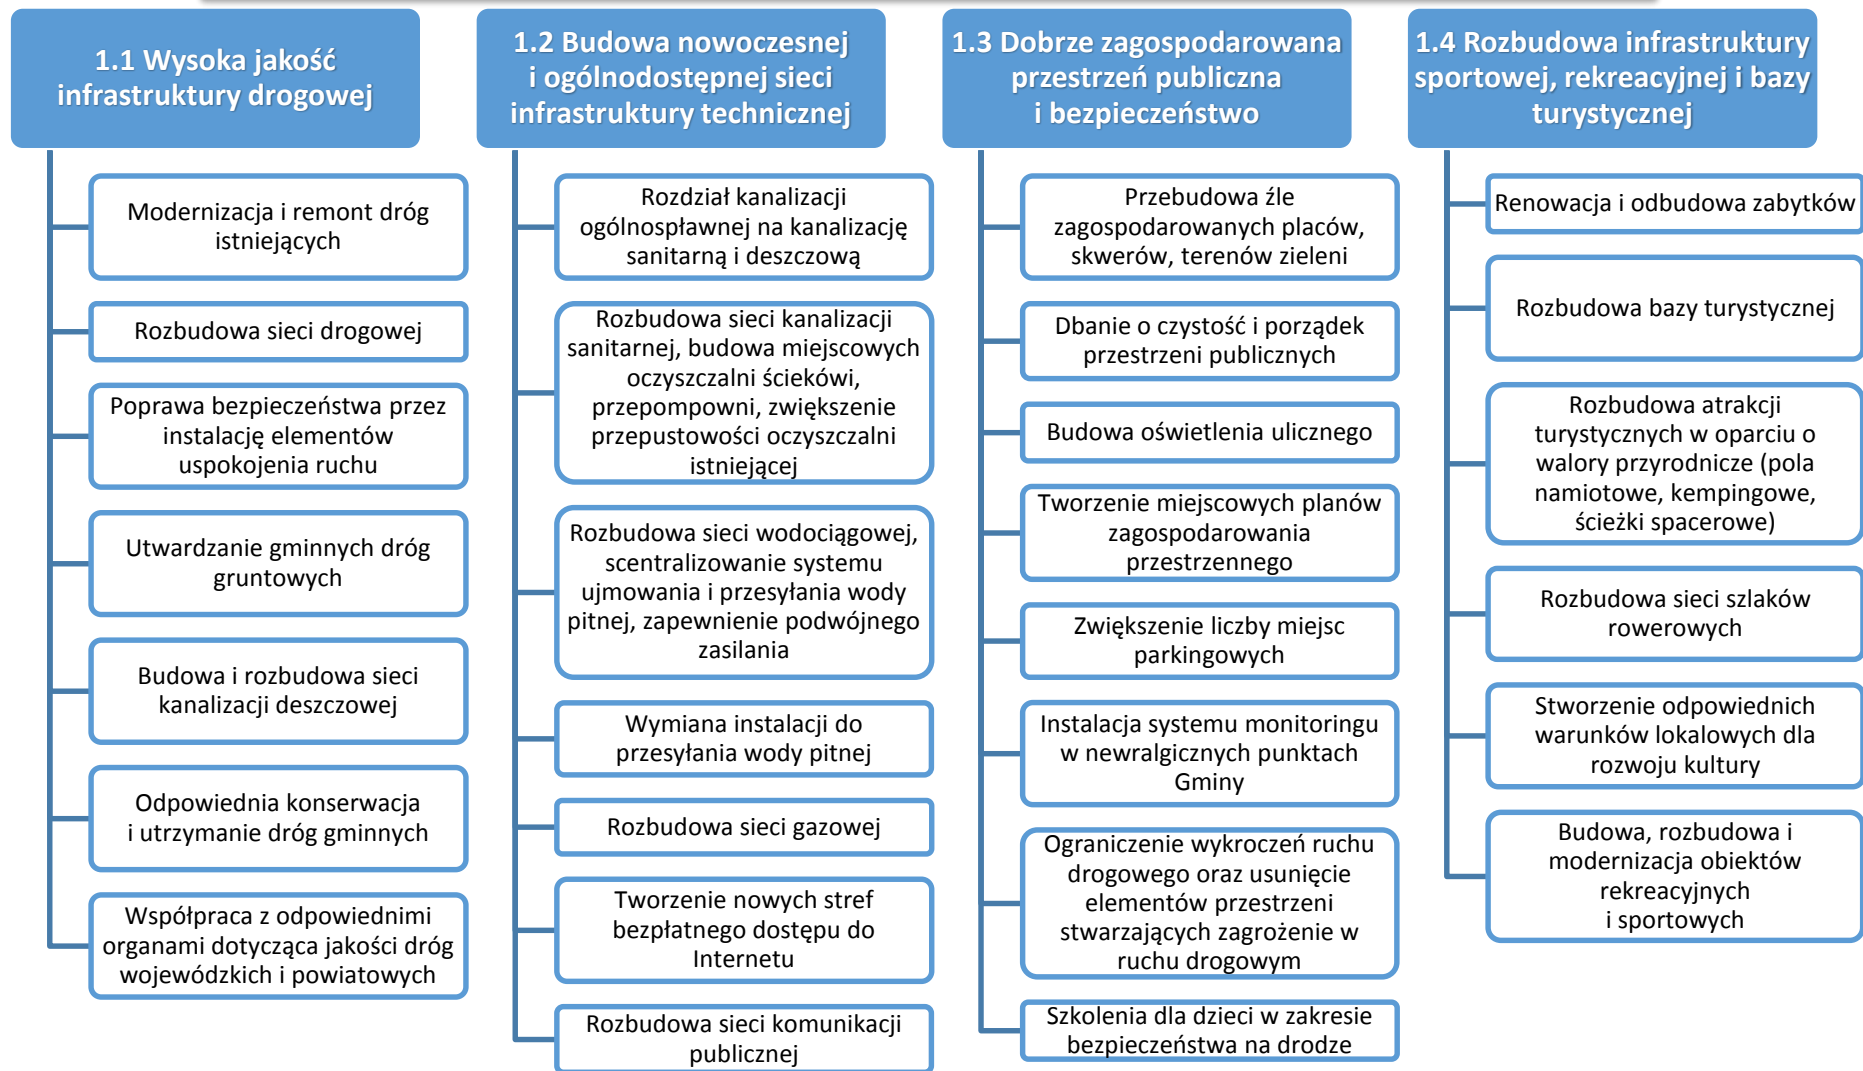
1.1 Wysoka jakość infrastruktury drogowej

Modernizacja i remont dróg istniejących

Rozbudowa sieci drogowej

Poprawa bezpieczeństwa przez instalację elementów uspokojenia ruchu

Utwardzanie gminnych dróg gruntowych

Budowa i rozbudowa sieci kanalizacji deszczowej

Odpowiednia konserwacja i utrzymanie dróg gminnych

Współpraca z odpowiednimi organami dotycząca jakości dróg wojewódzkich i powiatowych

1.2 Budowa nowoczesnej i ogólnodostępnej sieci infrastruktury technicznej

Rozdział kanalizacji ogólnospławnej na kanalizację sanitarną i deszczową

Rozbudowa sieci kanalizacji sanitarnej, budowa miejscowych oczyszczalni ściekówi, przepompowni, zwiększenie przepustowości oczyszczalni istniejącej

Rozbudowa sieci wodociągowej, scentralizowanie systemu ujmowania i przesyłania wody pitnej, zapewnienie podwójnego zasilania

Wymiana instalacji do przesyłania wody pitnej

Rozbudowa sieci gazowej

Tworzenie nowych stref bezpłatnego dostępu do Internetu

Rozbudowa sieci komunikacji publicznej

1.3 Dobrze zagospodarowana przestrzeń publiczna i bezpieczeństwo

Przebudowa źle zagospodarowanych placów, skwerów, terenów zieleni

Dbanie o czystość i porządek przestrzeni publicznych

Budowa oświetlenia ulicznego

Tworzenie miejscowych planów zagospodarowania przestrzennego

Zwiększenie liczby miejsc parkingowych

Instalacja systemu monitoringu w newralgicznych punktach Gminy

Ograniczenie wykroczeń ruchu drogowego oraz usunięcie elementów przestrzeni stwarzających zagrożenie w ruchu drogowym

Szkolenia dla dzieci w zakresie bezpieczeństwa na drodze

1.4 Rozbudowa infrastruktury sportowej, rekreacyjnej i bazy turystycznej

Renowacja i odbudowa zabytków

Rozbudowa bazy turystycznej

Rozbudowa atrakcji turystycznych w oparciu o walory przyrodnicze (pola namiotowe, kempingowe, ścieżki spacerowe)

Rozbudowa sieci szlaków rowerowych

Stworzenie odpowiednich warunków lokalowych dla rozwoju kultury

Budowa, rozbudowa i modernizacja obiektów rekreacyjnych i sportowych